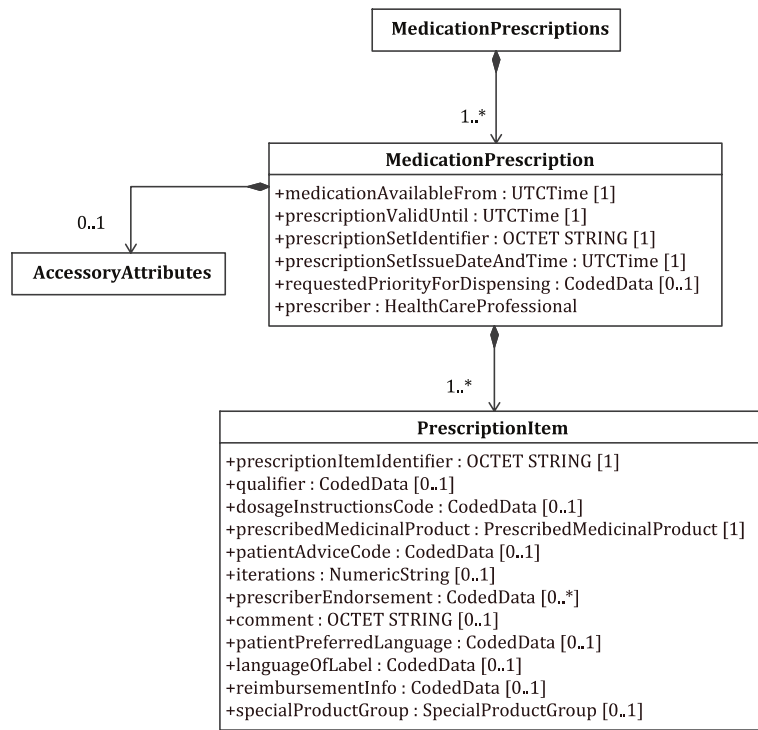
MedicationPrescriptions

1..*

MedicationPrescription

+medicationAvailableFrom : UTCTime [1]
+prescriptionValidUntil : UTCTime [1]
+prescriptionSetIdentifier : OCTET STRING [1]
+prescriptionSetIssueDateAndTime : UTCTime [1]
+requestedPriorityForDispensing : CodedData [0..1]
+prescriber : HealthCareProfessional

0..1

AccessoryAttributes

1..*

PrescriptionItem

+prescriptionItemIdentifier : OCTET STRING [1]
+qualifier : CodedData [0..1]
+dosageInstructionsCode : CodedData [0..1]
+prescribedMedicinalProduct : PrescribedMedicinalProduct [1]
+patientAdviceCode : CodedData [0..1]
+iterations : NumericString [0..1]
+prescriberEndorsement : CodedData [0..*]
+comment : OCTET STRING [0..1]
+patientPreferredLanguage : CodedData [0..1]
+languageOfLabel : CodedData [0..1]
+reimbursementInfo : CodedData [0..1]
+specialProductGroup : SpecialProductGroup [0..1]